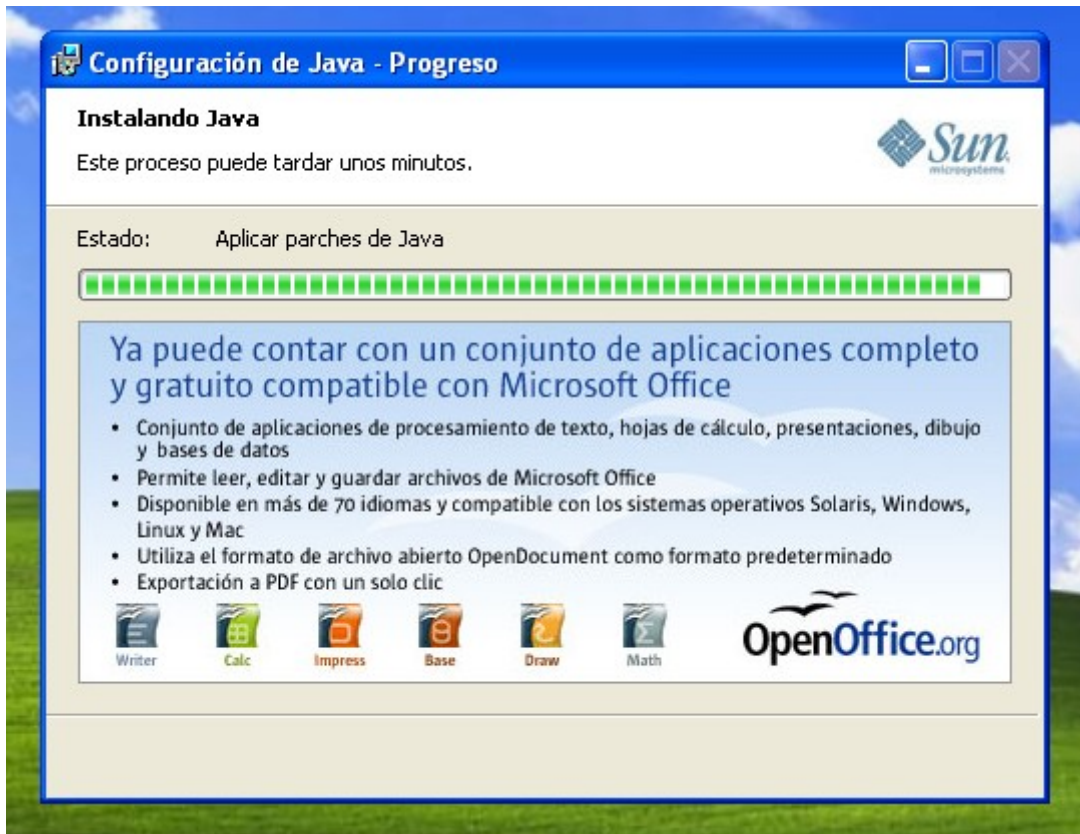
Configuración de Java - Progreso

Instalando Java

Este proceso puede tardar unos minutos.

Sun microsystems

Estado: Aplicar parches de Java

Ya puede contar con un conjunto de aplicaciones completo y gratuito compatible con Microsoft Office

- Conjunto de aplicaciones de procesamiento de texto, hojas de cálculo, presentaciones, dibujo y bases de datos
- Permite leer, editar y guardar archivos de Microsoft Office
- Disponible en más de 70 idiomas y compatible con los sistemas operativos Solaris, Windows, Linux y Mac
- Utiliza el formato de archivo abierto OpenDocument como formato predeterminado
- Exportación a PDF con un solo clic

Writer Calc Impress Base Draw Math

OpenOffice.org